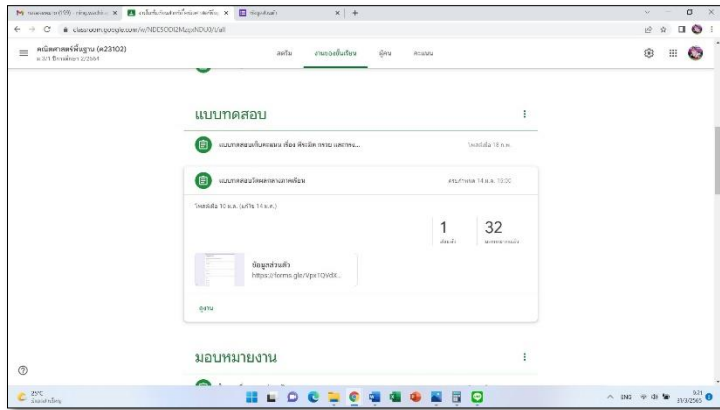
classroom.google.com/w/NDESODI2MzgxNDU0/t/all

คณิตศาสตร์พื้นฐาน (ค23102)
ม.3/1 ปีการศึกษา 2/2564

สตรีม งานของชั้นเรียน ผู้คน คะแนน

แบบทดสอบ

แบบทดสอบเก็บคะแนน เรื่อง พีระมิด กรวย และทรง...

โพสต์เมื่อ 18 ก.พ.

แบบทดสอบวัดผลกลางภาคเรียน

ครบกำหนด 14 ธ.ค. 13:00

โพสต์เมื่อ 10 ธ.ค. (แก้ไข 14 ธ.ค.)

1
ส่งแล้ว

32
มอบหมายแล้ว

ข้อมูลส่วนตัว
https://forms.gle/Vpx1QVdX...

ดูงาน

มอบหมายงาน

25°C

ENG 9:21 3/3/2565